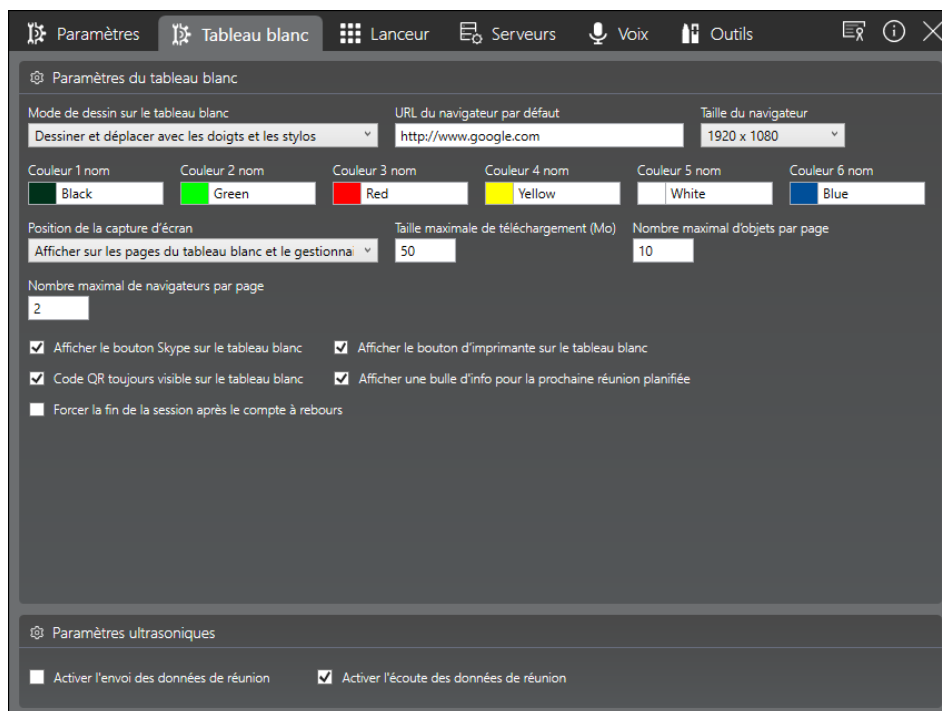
Paramètres Tableau blanc Lanceur Serveurs Voix Outils

Paramètres du tableau blanc

Mode de dessin sur le tableau blanc
Dessiner et déplacer avec les doigts et les stylos

URL du navigateur par défaut
http://www.google.com

Taille du navigateur
1920 x 1080

Couleur 1 nom
Black

Couleur 2 nom
Green

Couleur 3 nom
Red

Couleur 4 nom
Yellow

Couleur 5 nom
White

Couleur 6 nom
Blue

Position de la capture d'écran
Afficher sur les pages du tableau blanc et le gestionnai

Taille maximale de téléchargement (Mo)
50

Nombre maximal d'objets par page
10

Nombre maximal de navigateurs par page
2

Afficher le bouton Skype sur le tableau blanc
Afficher le bouton d'imprimante sur le tableau blanc
Code QR toujours visible sur le tableau blanc
Afficher une bulle d'info pour la prochaine réunion planifiée
Forcer la fin de la session après le compte à rebours

Paramètres ultrasoniques

Activer l'envoi des données de réunion
Activer l'écoute des données de réunion